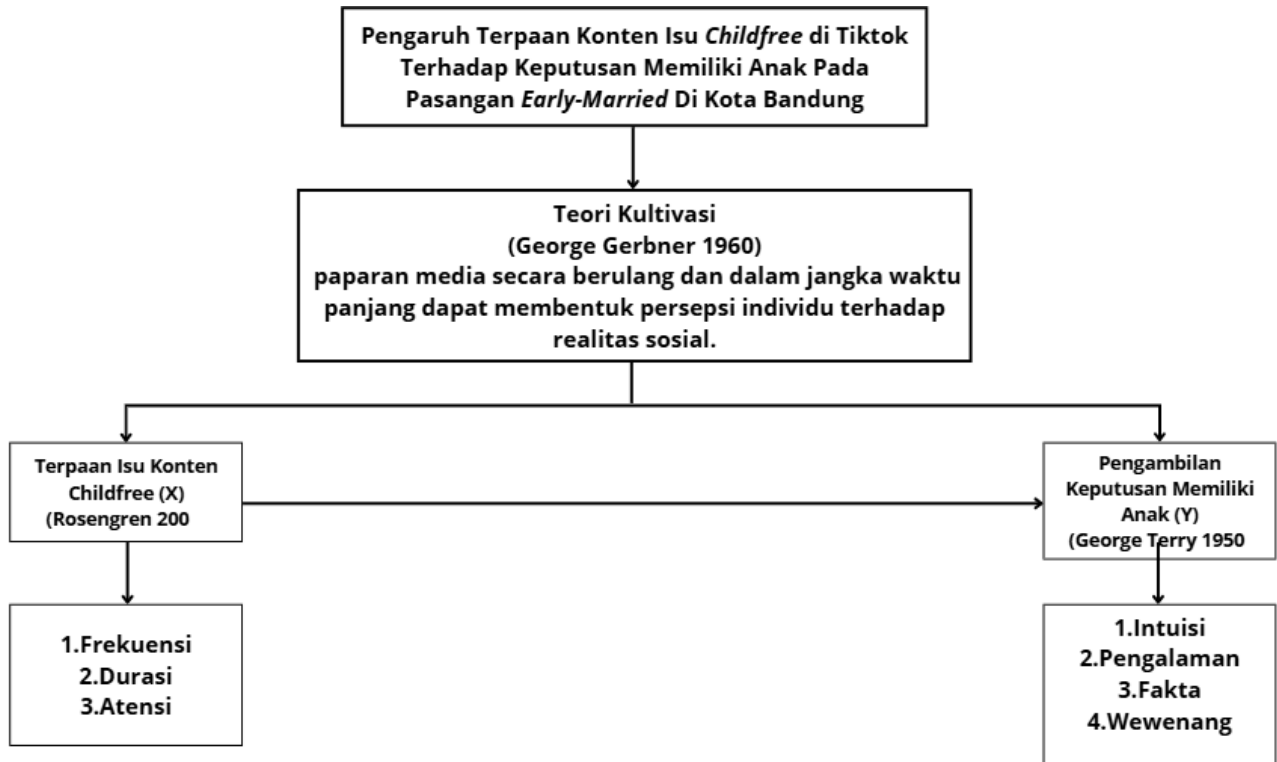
Pengaruh Terpaan Konten Isu *Childfree* di Tiktok Terhadap Keputusan Memiliki Anak Pada Pasangan *Early-Married* Di Kota Bandung

Teori Kultivasi
(George Gerbner 1960)
paparan media secara berulang dan dalam jangka waktu panjang dapat membentuk persepsi individu terhadap realitas sosial.

Terpaan Isu Konten Childfree (X)
(Rosengren 200

Pengambilan Keputusan Memiliki Anak (Y)
(George Terry 1950

1.Frekuensi
2.Durasi
3.Atensi

1.Intuisi
2.Pengalaman
3.Fakta
4.Wewenang